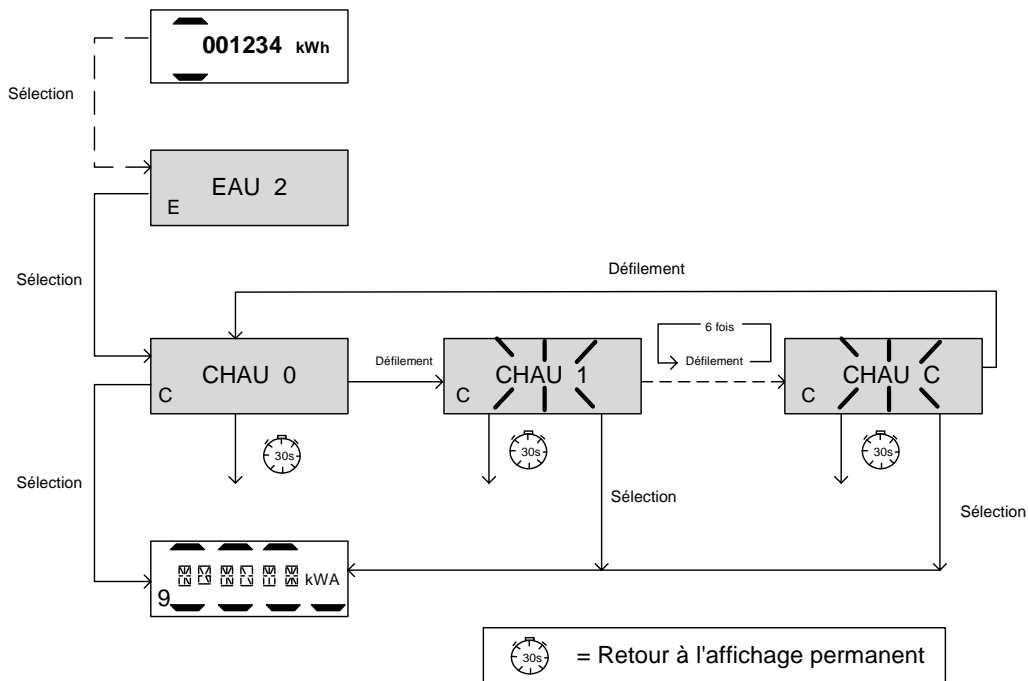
001234 kWh

Sélection

EAU 2
E

Sélection

Défilement

6 fois

CHAU 0
C

Défilement

CHAU 1
C

Défilement

CHAU C
C

30s

30s

30s

Sélection

Sélection

Sélection

kWA
9

30s = Retour à l'affichage permanent